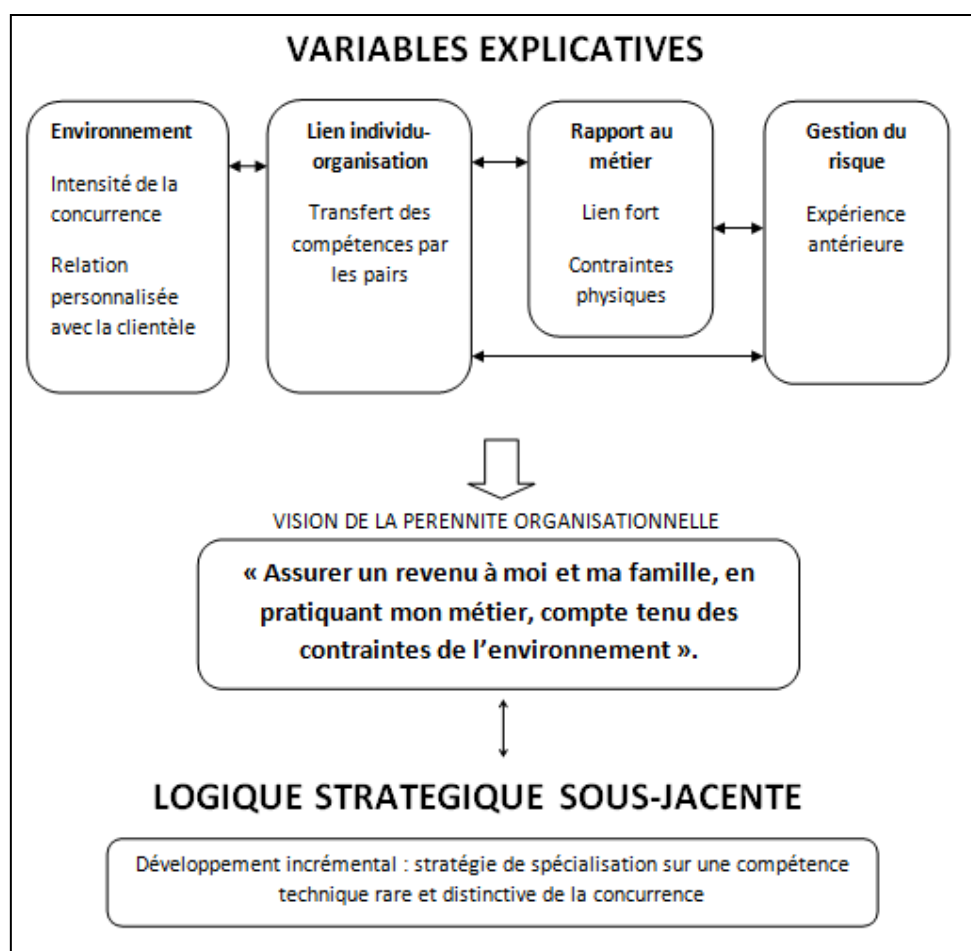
VARIABLES EXPLICATIVES

Environnement

Intensité de la concurrence

Relation personnalisée avec la clientèle

Lien individu-organisation

Transfert des compétences par les pairs

Rapport au métier

Lien fort

Contraintes physiques

Gestion du risque

Expérience antérieure

VISION DE LA PERENNITE ORGANISATIONNELLE

« Assurer un revenu à moi et ma famille, en pratiquant mon métier, compte tenu des contraintes de l'environnement ».

LOGIQUE STRATEGIQUE SOUS-JACENTE

Développement incrémental : stratégie de spécialisation sur une compétence technique rare et distinctive de la concurrence